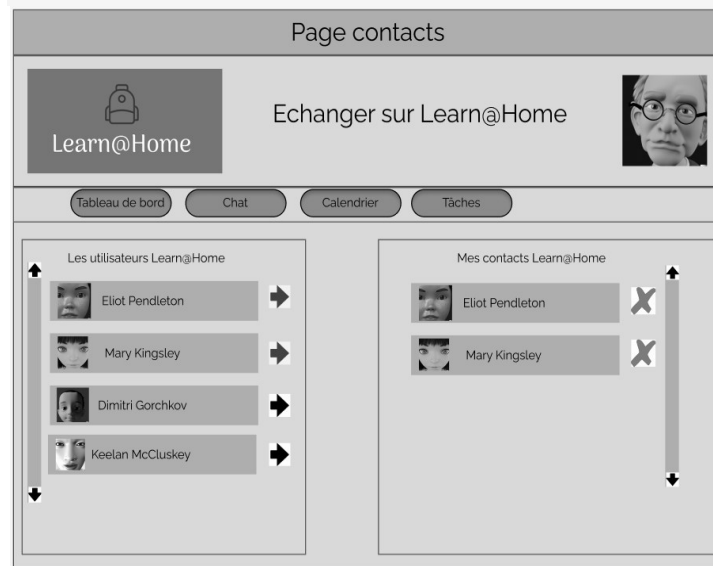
Page contacts

Learn@Home

Echanger sur Learn@Home

Tableau de bord
Chat
Calendrier
Tâches

Les utilisateurs Learn@Home

Eliot Pendleton
Mary Kingsley
Dimitri Gorchkov
Keelan McCluskey

Mes contacts Learn@Home

Eliot Pendleton
Mary Kingsley